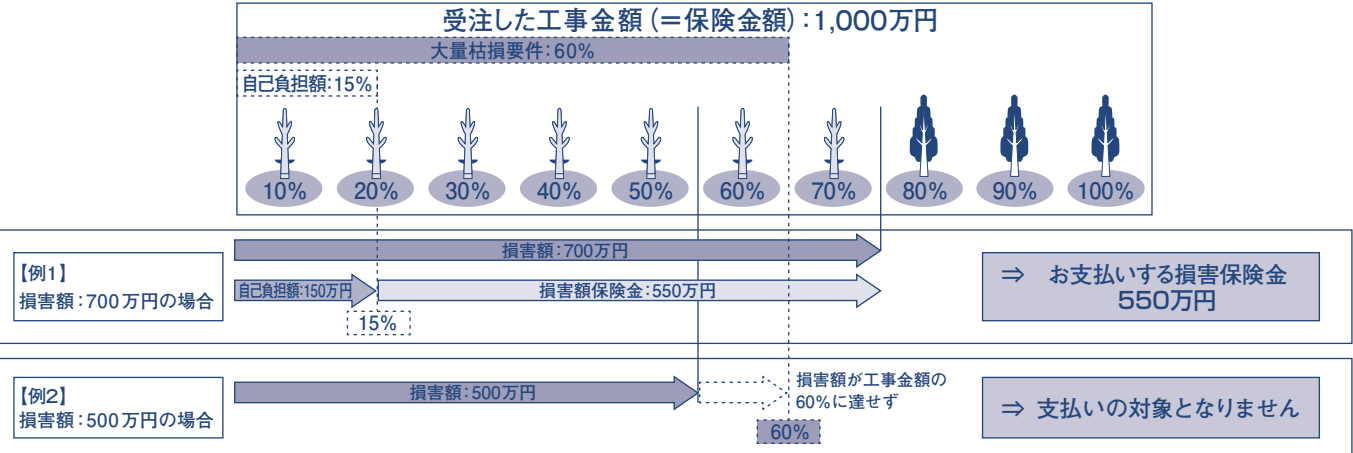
受注した工事金額（＝保険金額）：1,000万円

大量枯損要件：60%

自己負担額：15%

10%
20%
30%
40%
50%
60%
70%
80%
90%
100%

【例1】
損害額：700万円の場合

損害額：700万円

自己負担額:150万円

損害額保険金：550万円

15%

⇒　お支払いする損害保険金
550万円

【例2】
損害額：500万円の場合

損害額：500万円

損害額が工事金額の
60%に達せず

60%

⇒ 支払いの対象となりません